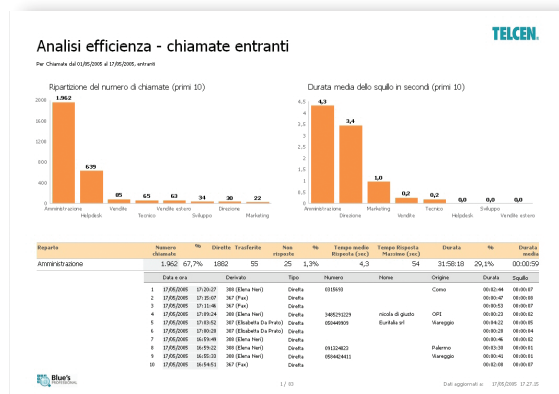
TELCEN

Analisi efficienza - chiamate entranti

Per Chiamate dal 01/05/2005 al 17/05/2005, entranti

Ripartizione del numero di chiamate (primi 10)

2000
1600
1200
800
400
0

1.962
639
85
65
63
34
30
22

Amministrazione
Helpdesk
Vendite
Tecnico
Vendite estero
Sviluppo
Direzione
Marketing

Durata media dello squillo in secondi (primi 10)

4,5
4
3,5
3
2,5
2
1,5
1
0,5
0

4,3
3,4
1,0
0,2
0,2
0,0
0,0
0,0

Amministrazione
Direzione
Marketing
Vendite
Tecnico
Helpdesk
Sviluppo
Vendite estero

| Reparto | Numero chiamate | % | Dirette | Trasferite | Non risposte | % | Tempo medio Risposta (sec) | Tempo Risposta Massimo (sec) | Durata | % | Durata media |
|---|---|---|---|---|---|---|---|---|---|---|---|
| Amministrazione | 1.962 | 67,7% | 1882 | 55 | 25 | 1,3% | 4,3 | 54 | 31:58:18 | 29,1% | 00:00:59 |

| | Data e ora | Derivato | Tipo | Numero | Nome | Origine | Durata | Squillo |
|---|---|---|---|---|---|---|---|---|
| 1 | 17/05/2005 17:20:27 | 380 (Elena Neri) | Diretta | 0315693 | | Como | 00:02:44 | 00:00:07 |
| 2 | 17/05/2005 17:15:07 | 367 (Fax) | Diretta | | | | 00:00:47 | 00:00:08 |
| 3 | 17/05/2005 17:11:46 | 367 (Fax) | Diretta | | | | 00:00:53 | 00:00:07 |
| 4 | 17/05/2005 17:09:24 | 380 (Elena Neri) | Diretta | 3485291229 | nicola di giusto | OP1 | 00:00:23 | 00:00:02 |
| 5 | 17/05/2005 17:03:52 | 387 (Elisabetta Da Prato) | Diretta | 058446909 | Euritalia srl | Viareggio | 00:04:22 | 00:00:05 |
| 6 | 17/05/2005 17:00:28 | 387 (Elisabetta Da Prato) | Diretta | | | | 00:00:28 | 00:00:04 |
| 7 | 17/05/2005 16:59:49 | 380 (Elena Neri) | Diretta | | | | 00:00:46 | 00:00:02 |
| 8 | 17/05/2005 16:59:22 | 380 (Elena Neri) | Diretta | 091124623 | | Palermo | 00:03:39 | 00:00:01 |
| 9 | 17/05/2005 16:55:33 | 380 (Elena Neri) | Diretta | 058442441 | | Viareggio | 00:00:41 | 00:00:01 |
| 10 | 17/05/2005 16:54:51 | 367 (Fax) | Diretta | | | | 00:02:08 | 00:00:07 |

Blue's PROFESSIONAL

1 / 63

Dati aggiornati al: 17/05/2005 17.27.35